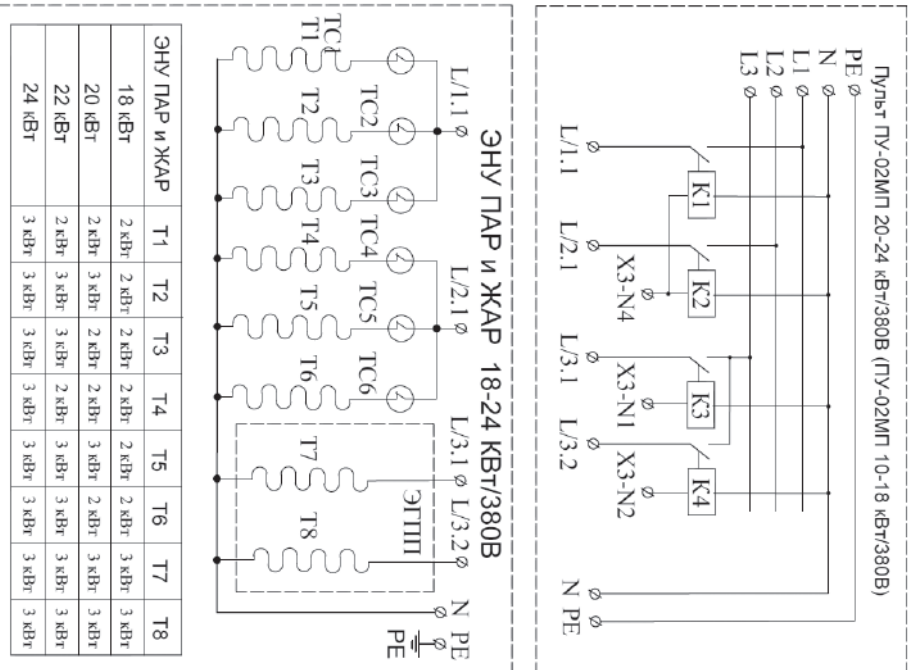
Пульт ПУ-02МП 20-24 кВт/380В (ПУ-02МП 10-18 кВт/380В)

PE
N
L1
L2
L3

K1
K2
K3
K4

L/1.1
L/2.1
X3-N4
L/3.1
X3-N1
L/3.2
X3-N2
N
PE

ЭНУ ПАР и ЖАР 18-24 кВт/380В

L/1.1
L/2.1
L/3.1
L/3.2
N
PE

T1
TC1
T2
TC2
T3
TC3
T4
TC4
T5
TC5
T6
TC6
T7
T8
ЭГПП

| ЭНУ ПАР и ЖАР | T1 | T2 | T3 | T4 | T5 | T6 | T7 | T8 |
|---|---|---|---|---|---|---|---|---|
| 18 кВт | 2 кВт | 2 кВт | 2 кВт | 2 кВт | 2 кВт | 2 кВт | 3 кВт | 3 кВт |
| 20 кВт | 2 кВт | 3 кВт | 2 кВт | 3 кВт | 3 кВт | 2 кВт | 3 кВт | 3 кВт |
| 22 кВт | 2 кВт | 3 кВт | 3 кВт | 2 кВт | 3 кВт | 3 кВт | 3 кВт | 3 кВт |
| 24 кВт | 3 кВт | 3 кВт | 3 кВт | 3 кВт | 3 кВт | 3 кВт | 3 кВт | 3 кВт |